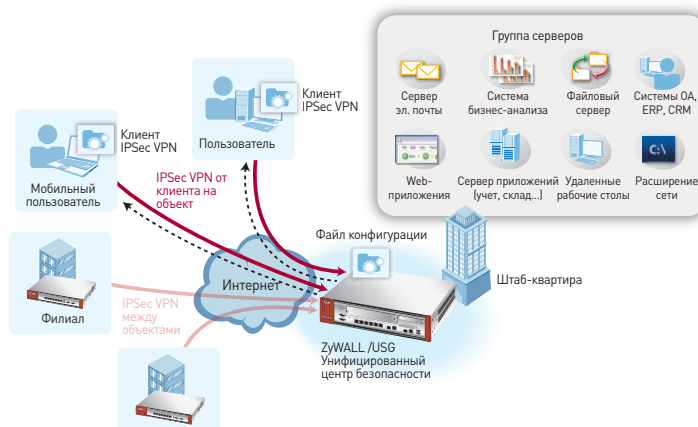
Группа серверов

Сервер эл. почты

Система бизнес-анализа

Файловый сервер

Системы ОА, ERP, CRM

Web-приложения

Сервер приложений (учет, склад...)

Удаленные рабочие столы

Расширение сети

Клиент IPSec VPN

Пользователь

Клиент IPSec VPN

Мобильный пользователь

IPSec VPN от клиента на объект

Файл конфигурации

Интернет

Штаб-квартира

Филиал

IPSec VPN между объектами

ZyWALL /USG
Унифицированный центр безопасности